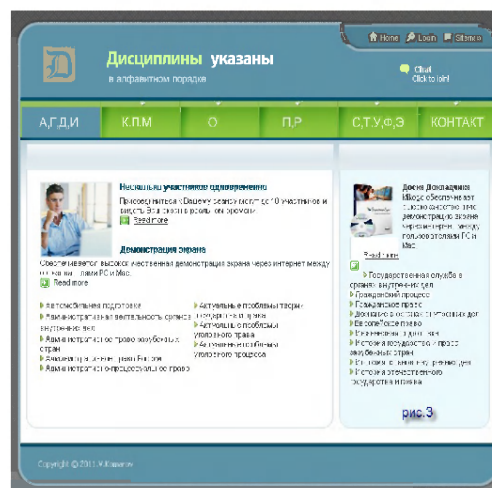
Home Login Sitemap

Дисциплины указаны

в алфавитном порядке

Chat
Click to join

А,Г,Д,И
К,П,М
О
П,Р
С,Т,У,Ф,Э
КОНТАКТ

Несколько участников одновременно

Присоединитесь к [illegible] могут до 10 участников и видеть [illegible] в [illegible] времени

Read more

Демонстрация экрана

Обеспечивает высококачественная демонстрация экрана через интернет между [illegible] на PC и Mac.

Read more

Доска Докладчика

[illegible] обеспечивает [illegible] демонстрацию экрана через интернет между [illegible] PC и Mac.

Read more

Государственная служба в странах зарубежья
Гражданский процесс
Гражданское право
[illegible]
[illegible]
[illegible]
История государства и права зарубежных стран
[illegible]
История отечественного государства и права

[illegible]
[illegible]
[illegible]
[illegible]
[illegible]
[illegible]

Актуальные проблемы теории государства и права
Актуальные проблемы уголовного права
Актуальные проблемы уголовного процесса

рис.3

Copyright © 2011 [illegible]